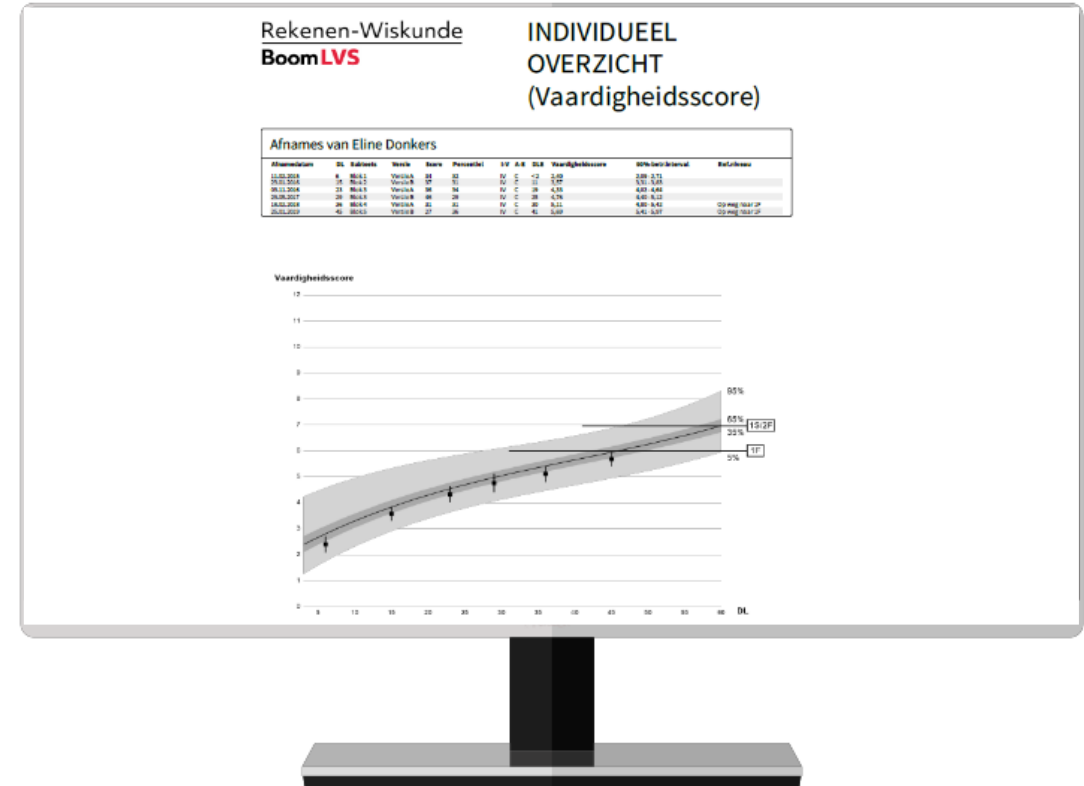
Rekenen-Wiskunde
Boom LVS

INDIVIDUEEL OVERZICHT (Vaardigheidsscore)

Afnames van Eline Donkers

| Afnamedatum | DL | Subtoets | Versie | Score | Percentiel | I-V | A-E | DLE | Vaardigheidsscore | 90% betrouwbaarheidsinterval | Refniveau |
|---|---|---|---|---|---|---|---|---|---|---|---|
| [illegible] | 6 | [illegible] | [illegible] | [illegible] | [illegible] | IV | C | <2 | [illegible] | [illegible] | |
| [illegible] | 15 | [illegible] | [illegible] | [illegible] | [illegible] | IV | C | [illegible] | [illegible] | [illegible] | |
| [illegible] | 23 | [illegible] | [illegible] | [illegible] | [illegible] | IV | C | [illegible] | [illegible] | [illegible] | |
| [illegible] | 29 | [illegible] | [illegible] | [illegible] | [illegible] | IV | C | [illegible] | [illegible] | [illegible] | |
| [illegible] | 36 | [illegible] | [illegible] | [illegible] | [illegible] | IV | C | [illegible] | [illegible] | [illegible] | Op weg naar 1F |
| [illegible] | 45 | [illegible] | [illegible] | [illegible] | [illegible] | IV | C | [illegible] | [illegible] | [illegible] | Op weg naar 1F |

Vaardigheidsscore

12
11
10
9
8
7
6
5
4
3
2
1
0

95%
65%
35%
5%
1S/2F
1F

5 10 15 20 25 30 35 40 45 50 55 60 DL